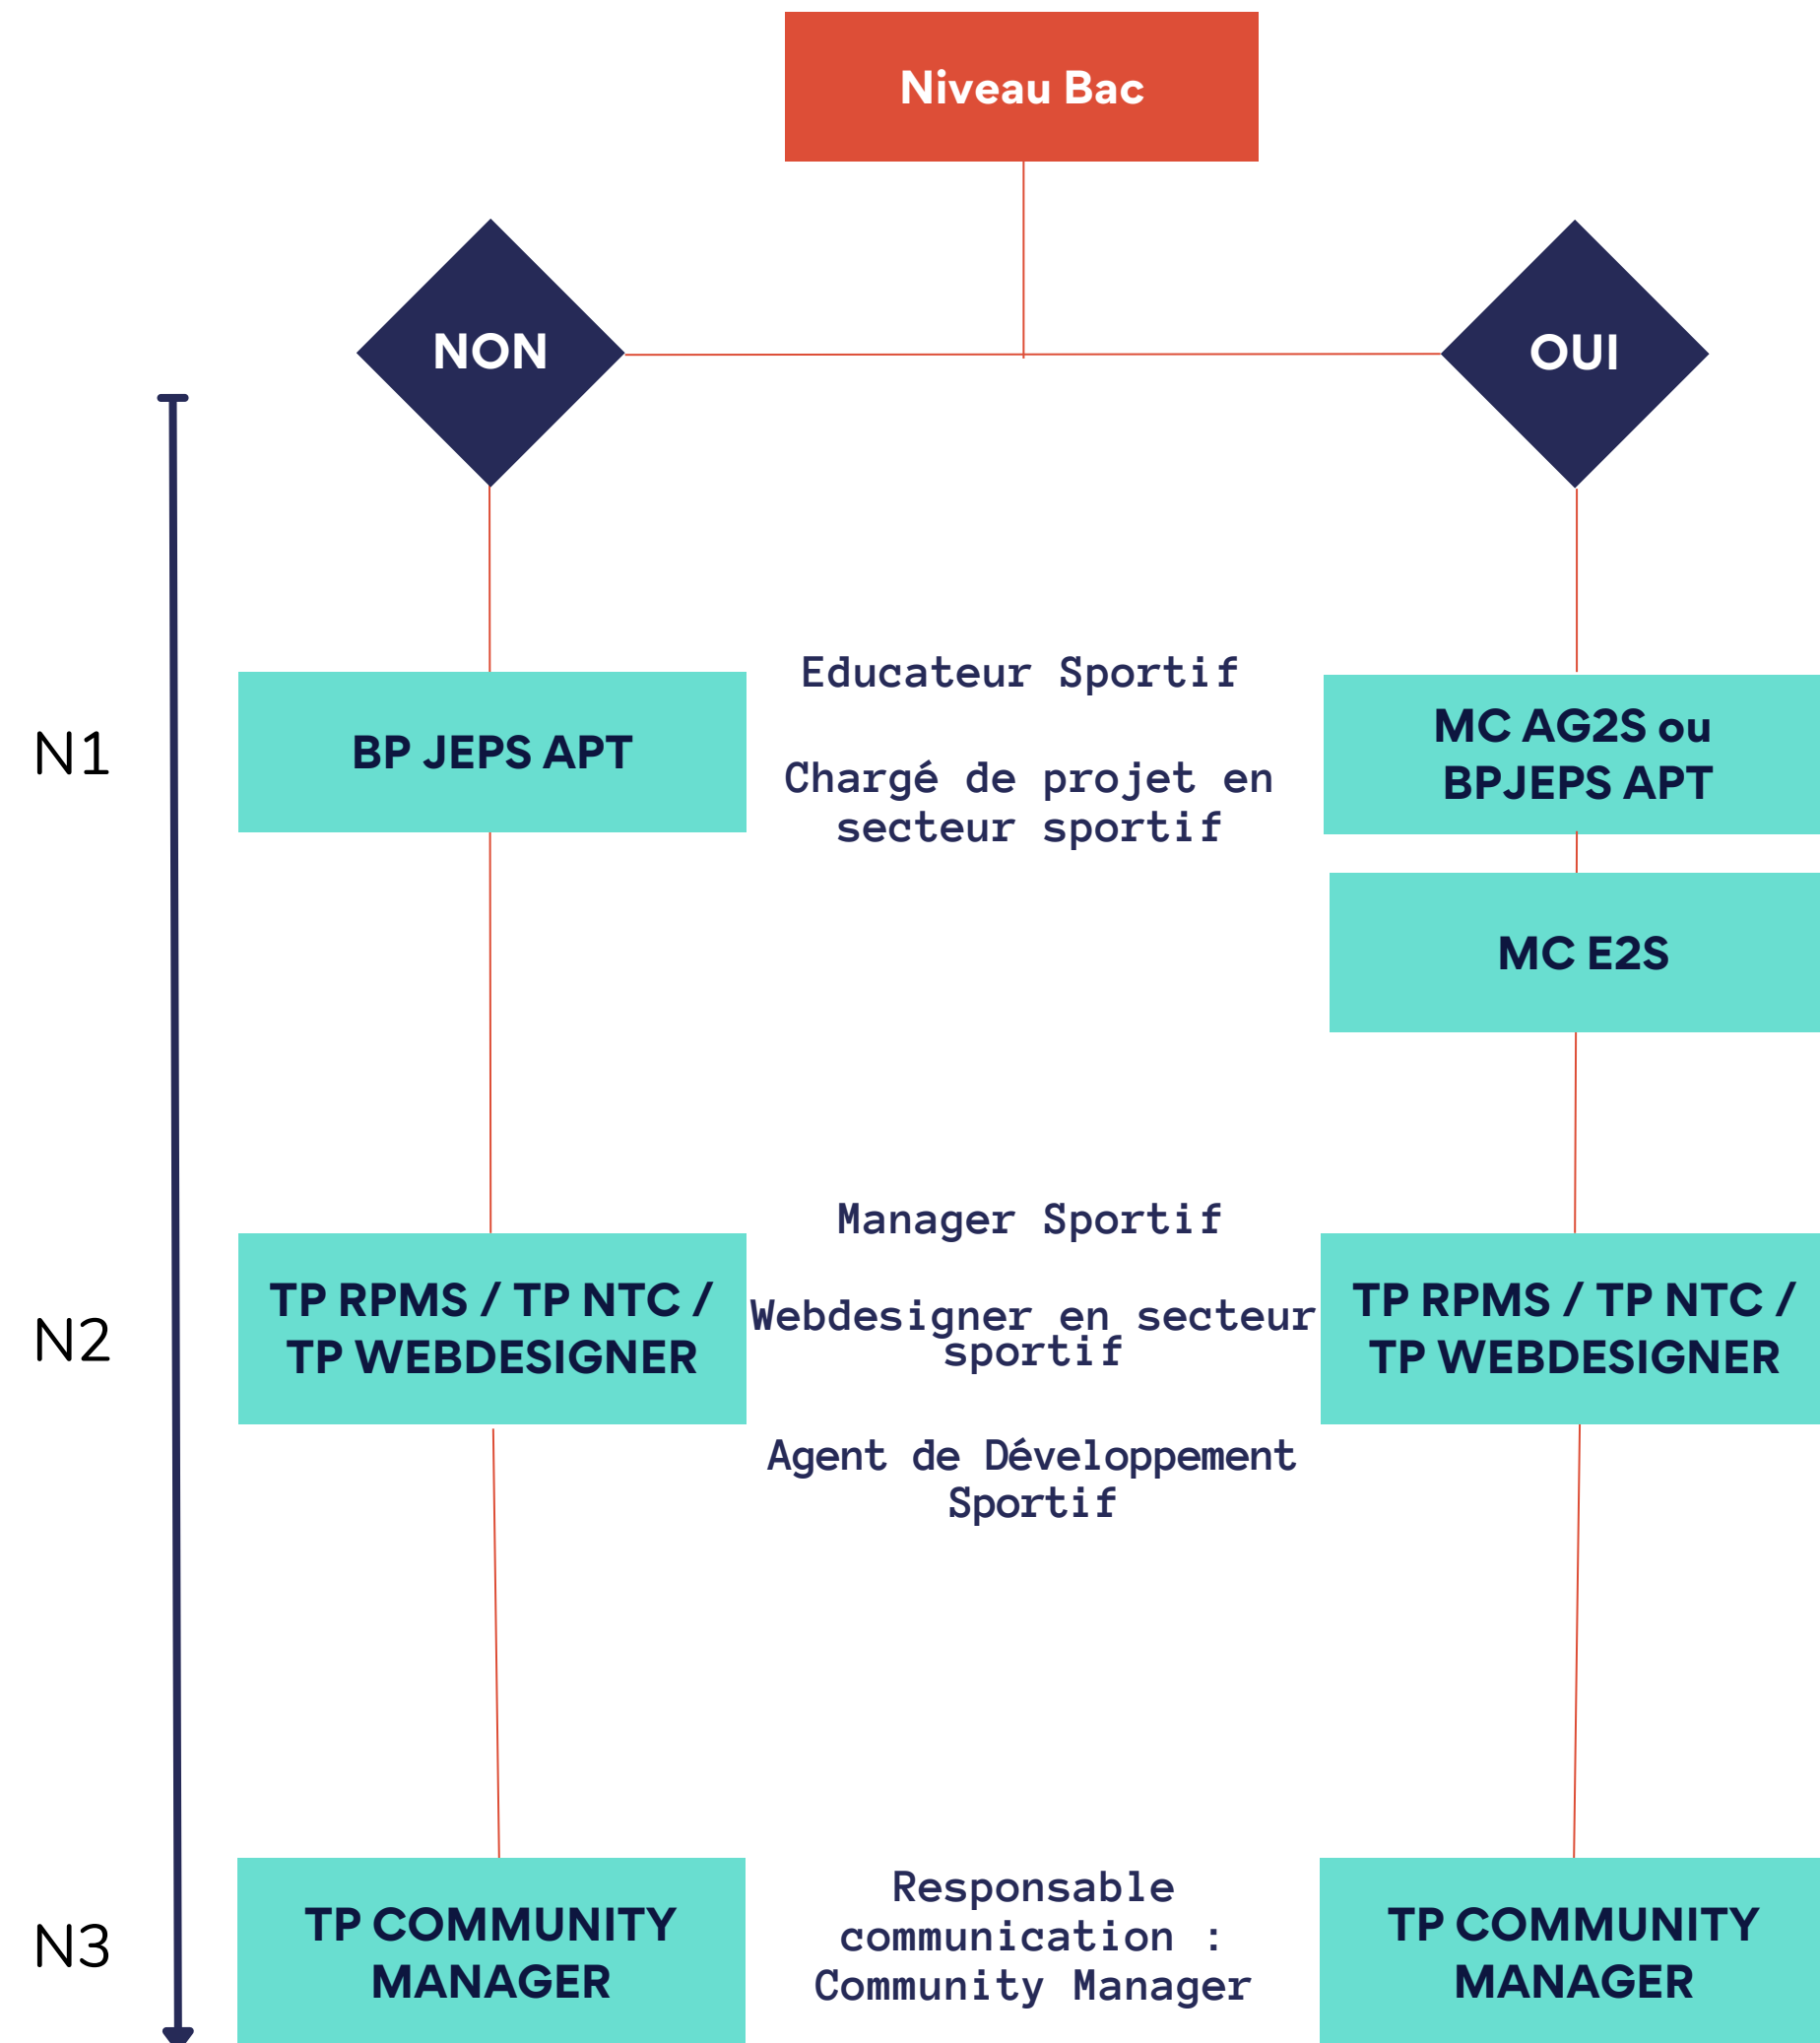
Niveau Bac

NON

OUI

N1

BP JEPS APT

Educateur Sportif

Chargé de projet en secteur sportif

MC AG2S ou BPJEPS APT

MC E2S

N2

TP RPMS / TP NTC / TP WEBDESIGNER

Manager Sportif

Webdesigner en secteur sportif

Agent de Développement Sportif

TP RPMS / TP NTC / TP WEBDESIGNER

N3

TP COMMUNITY MANAGER

Responsable communication : Community Manager

TP COMMUNITY MANAGER